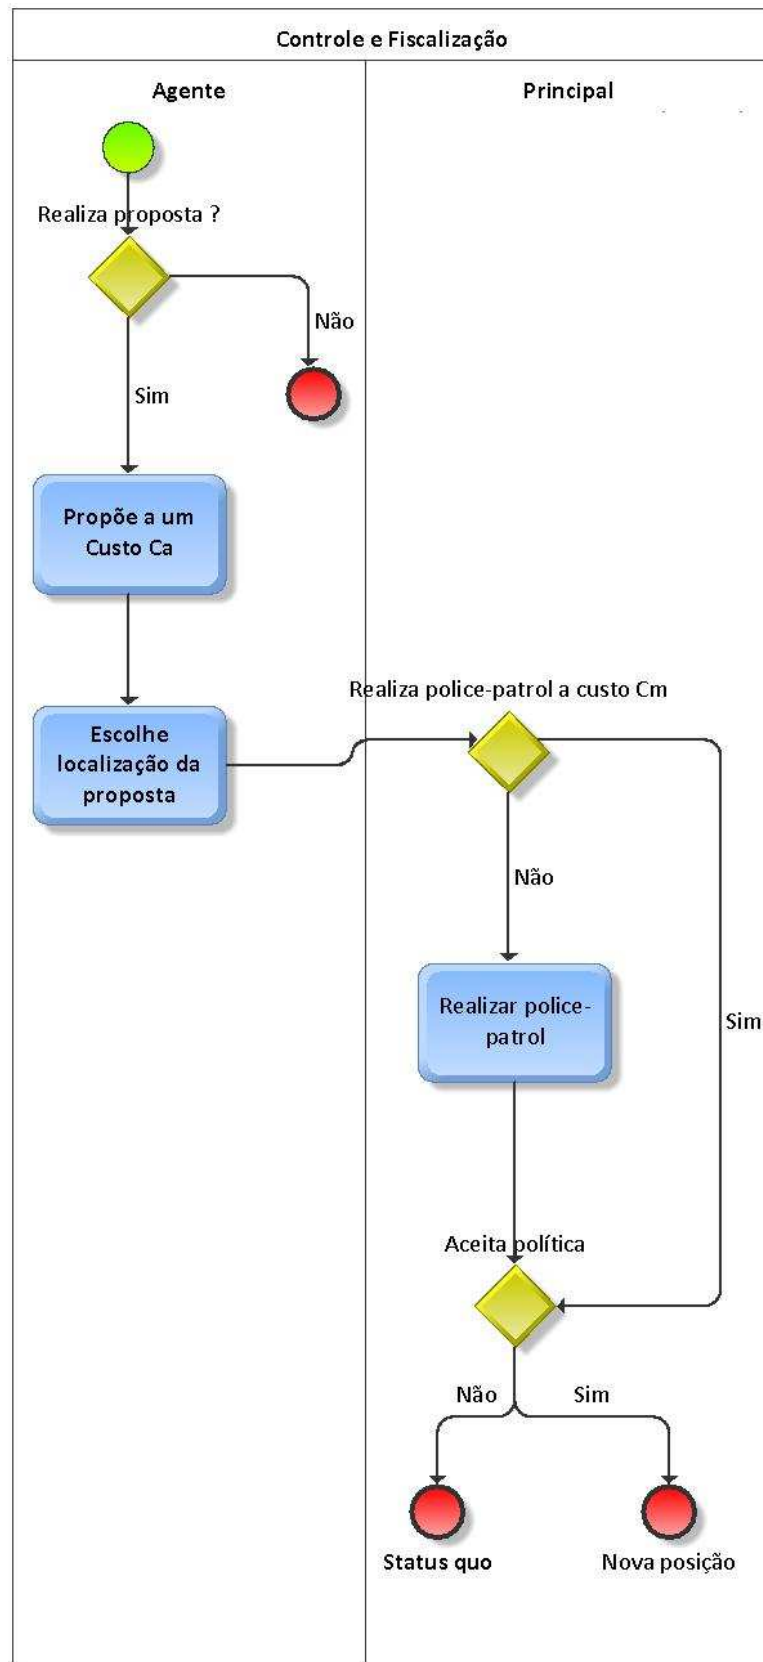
Controle e Fiscalização

Agente

Principal

Realiza proposta ?

Não

Sim

Propõe a um Custo Ca

Escolhe localização da proposta

Realiza police-patrol a custo Cm

Não

Realizar police-patrol

Sim

Aceita política

Não

Sim

Status quo

Nova posição